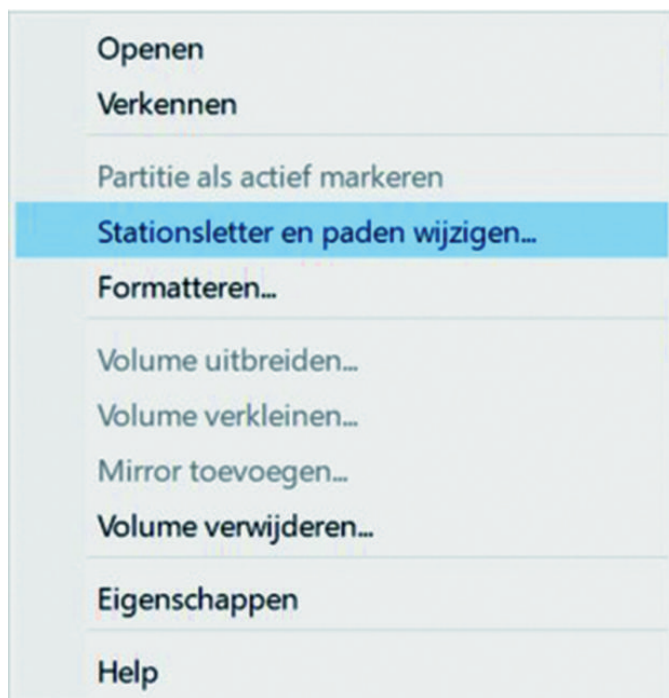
Openen
Verkennen

Partitie als actief markeren
Stationsletter en paden wijzigen...
Formatteren...

Volume uitbreiden...
Volume verkleinen...
Mirror toevoegen...
Volume verwijderen...

Eigenschappen

Help